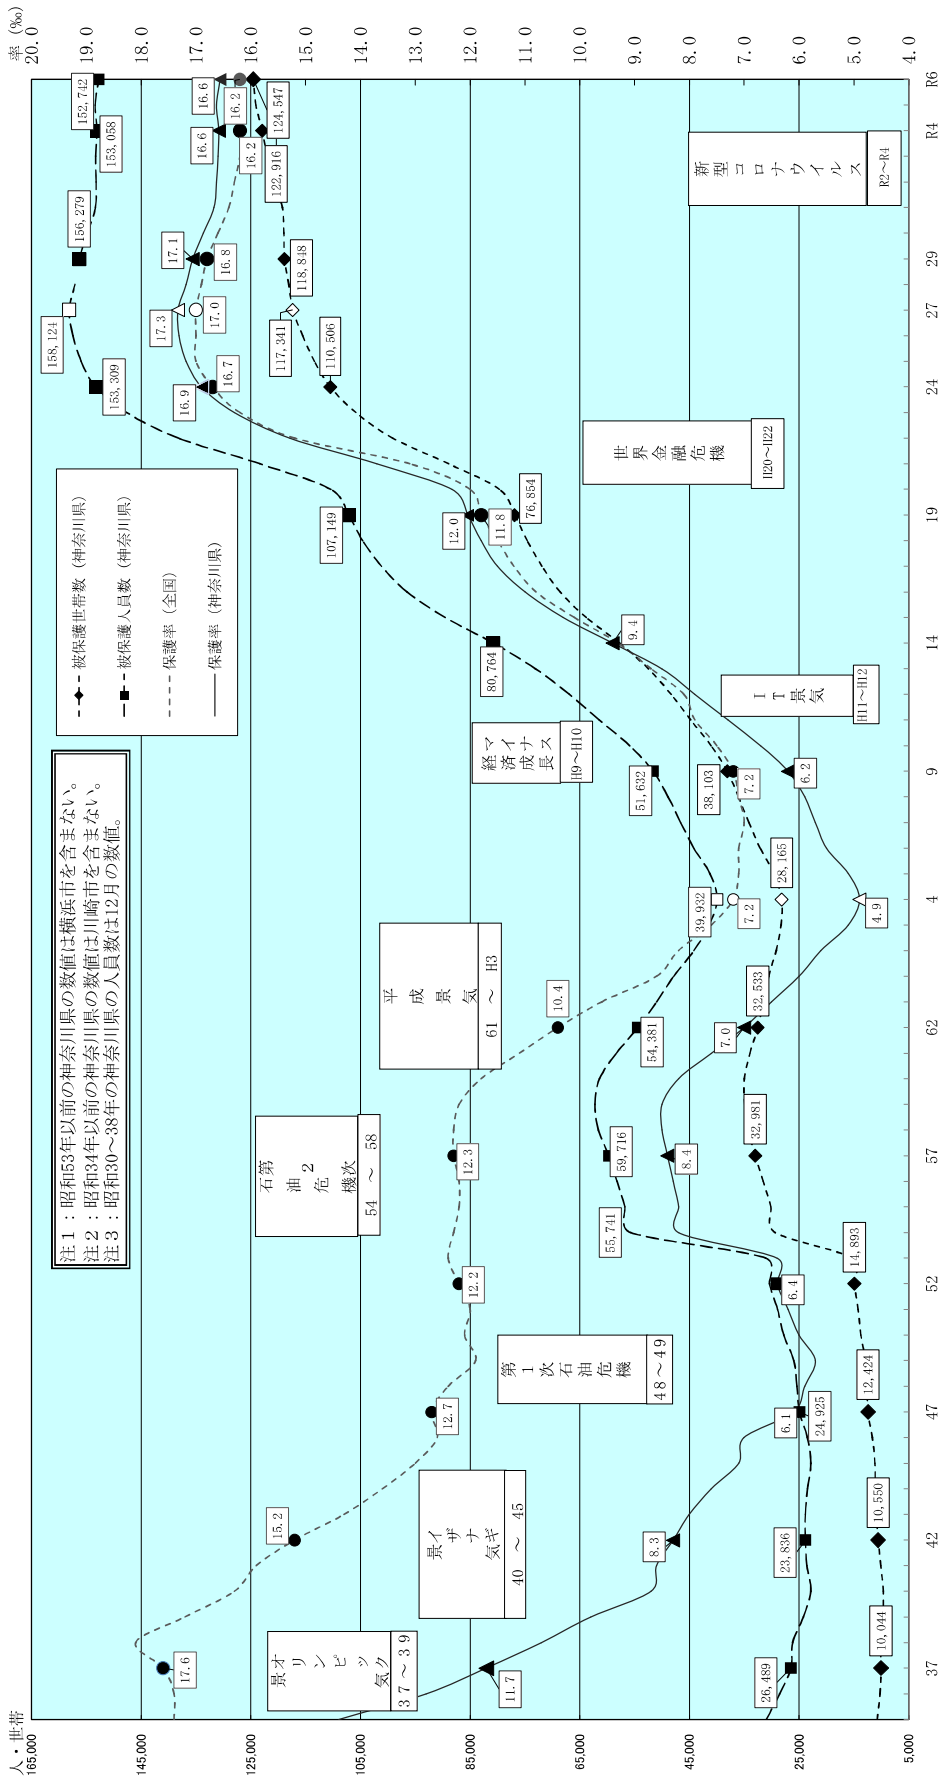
人・世帯
165,000
145,000
125,000
105,000
85,000
65,000
45,000
25,000
5,000

率（‰）
20.0
19.0
18.0
17.0
16.0
15.0
14.0
13.0
12.0
11.0
10.0
9.0
8.0
7.0
6.0
5.0
4.0

37
42
47
52
57
62
4
9
14
19
24
27
29
R4
R6

注１：昭和53年以前の神奈川県の数値は横浜市を含まない。
注２：昭和34年以前の神奈川県の数値は川崎市を含まない。
注３：昭和30～38年の神奈川県の人員数は12月の数値。

被保護世帯数（神奈川県）
被保護人員数（神奈川県）
保護率（全国）
保護率（神奈川県）

オリンピック景気
37～39

イザナギ景気
40 ～ 45

第1次石油危機
48～49

第2次石油危機
54 ～ 58

平成景気
61 ～ H3

マイナス成長経済
H9～H10

IT景気
H1～H12

世界金融危機
H20～H22

新型コロナウイルス
R2～R4

17.6
11.7
26,489
10,044
15.2
8.3
23,836
10,550
12.7
6.1
24,925
12,424
12.2
6.4
55,741
14,893
12.3
8.4
59,716
32,981
10.4
7.0
54,381
32,533
39,932
7.2
4.9
28,165
51,632
38,103
7.2
6.2
80,764
9.4
107,149
12.0
11.8
76,854
153,309
16.9
16.7
110,506
158,124
17.3
17.0
117,341
17.1
16.8
118,848
156,279
16.6
16.2
122,916
153,058
16.6
16.2
124,547
152,742